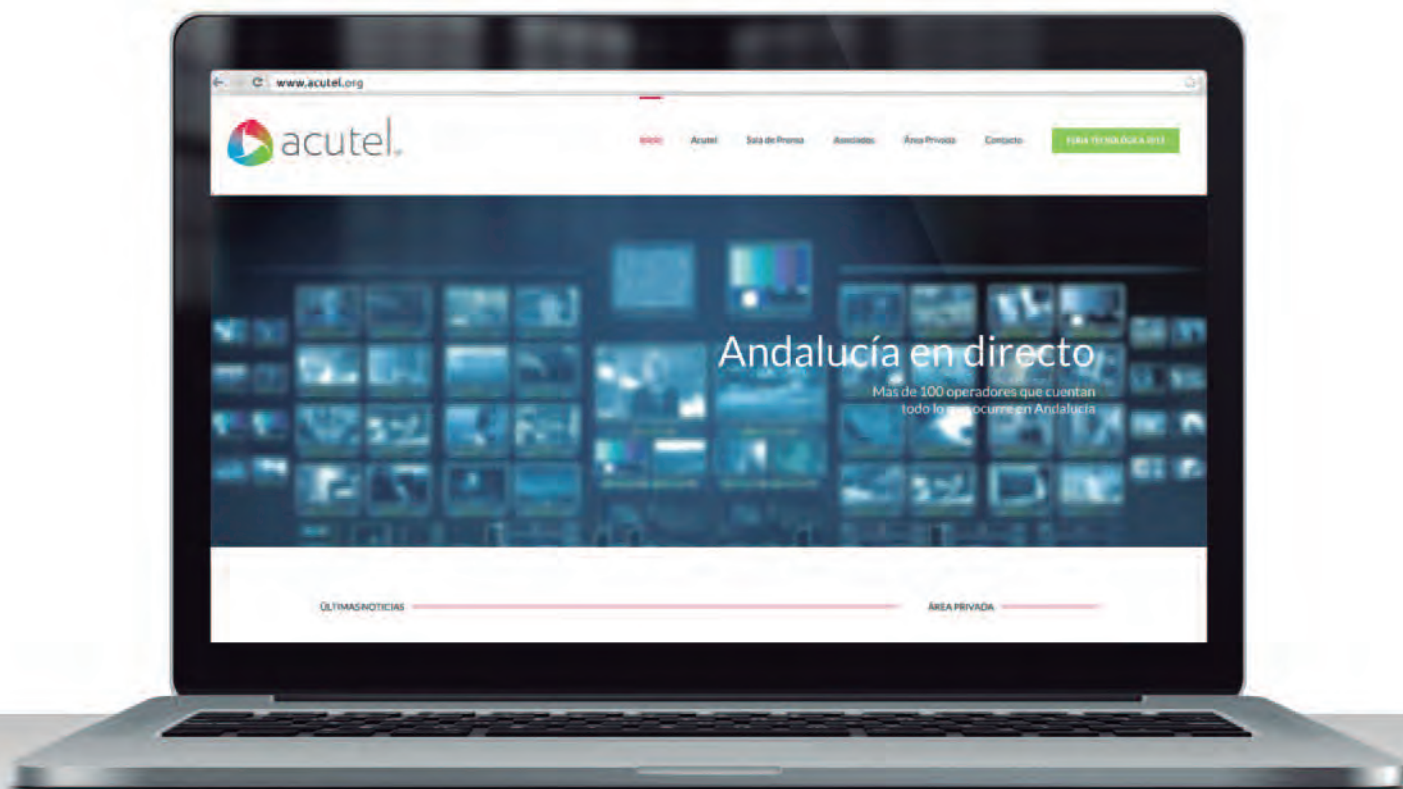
www.acutel.org

acutel

Inicio Acutel Sala de Prensa Asociados Área Privada Contacto FERIA TECNOLÓGICA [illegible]

Andalucía en directo

Mas de 100 operadores que cuentan todo lo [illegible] ocurre en Andalucía

ÚLTIMASNOTICIAS

ÁREA PRIVADA